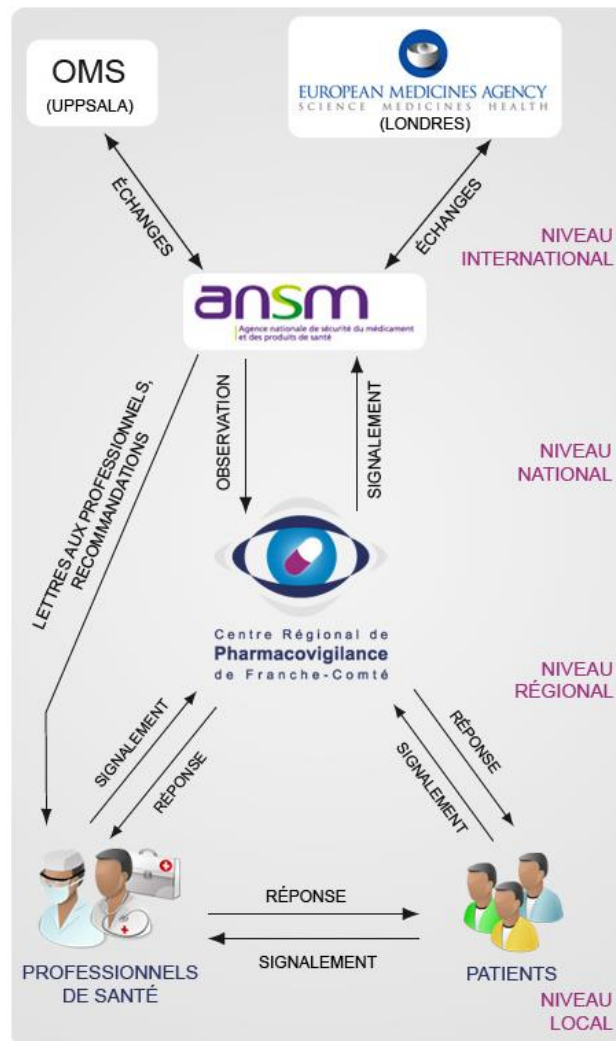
OMS
(UPPSALA)

EUROPEAN MEDICINES AGENCY
SCIENCE MEDICINES HEALTH
(LONDRES)

ÉCHANGES

ÉCHANGES

NIVEAU
INTERNATIONAL

ansm
Agence nationale de sécurité du médicament et des produits de santé

LETTRES AUX PROFESSIONNELS, RECOMMANDATIONS

OBSERVATION

SIGNALEMENT

NIVEAU
NATIONAL

Centre Régional de
Pharmacovigilance
de Franche-Comté

NIVEAU
RÉGIONAL

SIGNALEMENT

RÉPONSE

RÉPONSE

SIGNALEMENT

RÉPONSE

SIGNALEMENT

PROFESSIONNELS
DE SANTÉ

PATIENTS

NIVEAU
LOCAL